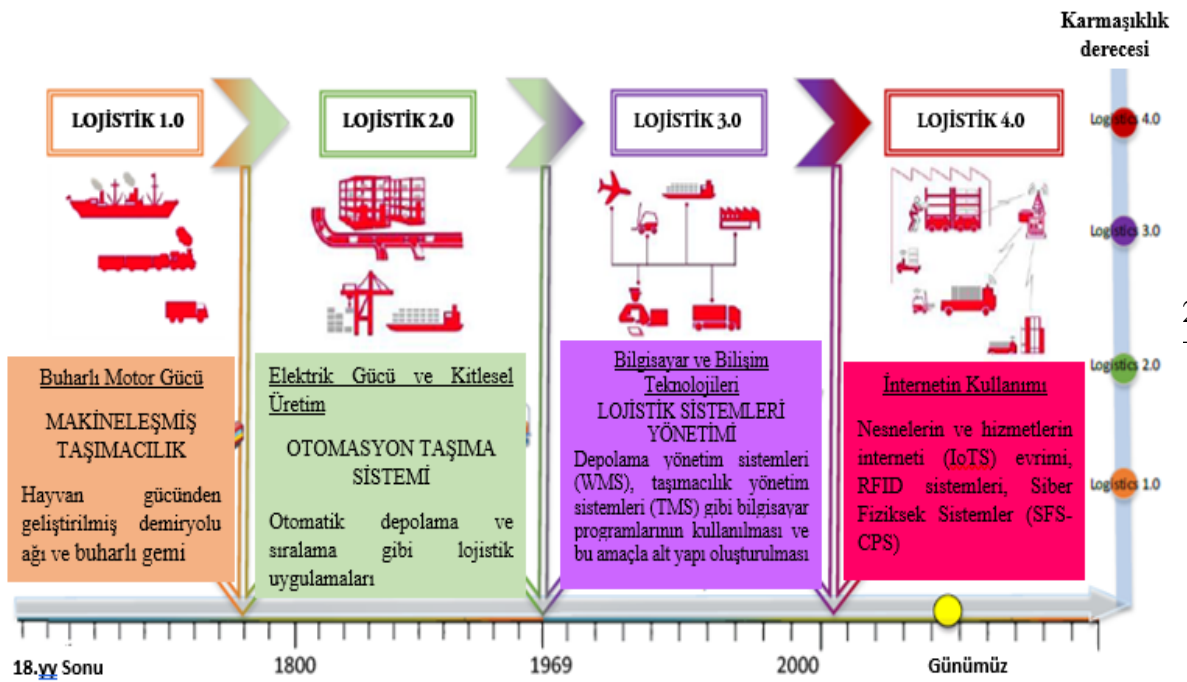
Karmaşıklık derecesi

LOJİSTİK 1.0

LOJİSTİK 2.0

LOJİSTİK 3.0

LOJİSTİK 4.0

Logistics 4.0

Logistics 3.0

Logistics 2.0

Logistics 1.0

Buharlı Motor Gücü

MAKİNELEŞMİŞ TAŞIMACILIK

Hayvan gücünden geliştirilmiş demiryolu ağı ve buharlı gemi

Elektrik Gücü ve Kitlesel Üretim

OTOMASYON TAŞIMA SİSTEMİ

Otomatik depolama ve sıralama gibi lojistik uygulamaları

Bilgisayar ve Bilişim Teknolojileri

LOJİSTİK SİSTEMLERİ YÖNETİMİ

Depolama yönetim sistemleri (WMS), taşımacılık yönetim sistemleri (TMS) gibi bilgisayar programlarının kullanılması ve bu amaçla alt yapı oluşturulması

İnternetin Kullanımı

Nesnelerin ve hizmetlerin interneti (IoTS) evrimi, RFID sistemleri, Siber Fiziksek Sistemler (SFS-CPS)

18.yy Sonu

1800

1969

2000

Günümüz